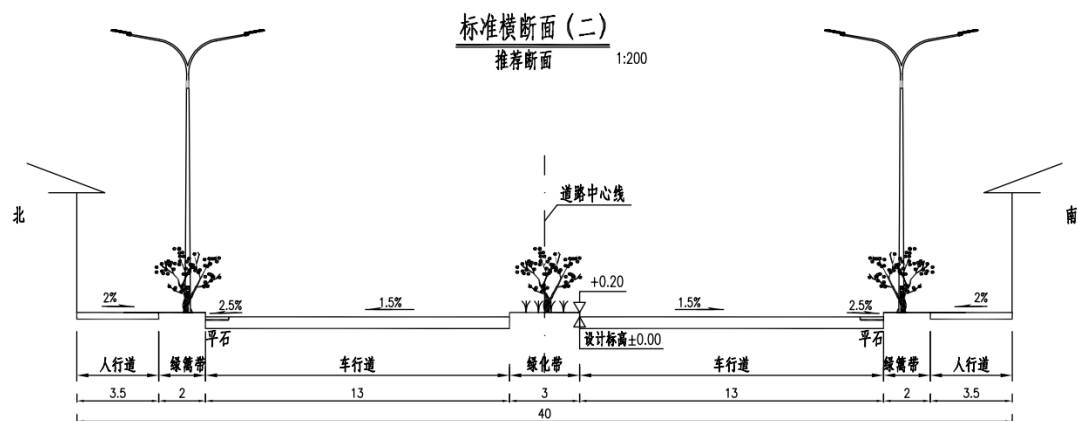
标准横断面（二）
推荐断面 1:200

北
南

道路中心线

+0.20
设计标高±0.00

2%
2.5%
1.5%
1.5%
2.5%
2%

平石
平石

| 人行道 | 绿篱带 | 车行道 | 绿化带 | 车行道 | 绿篱带 | 人行道 |
|---|---|---|---|---|---|---|
| 3.5 | 2 | 13 | 3 | 13 | 2 | 3.5 |

40